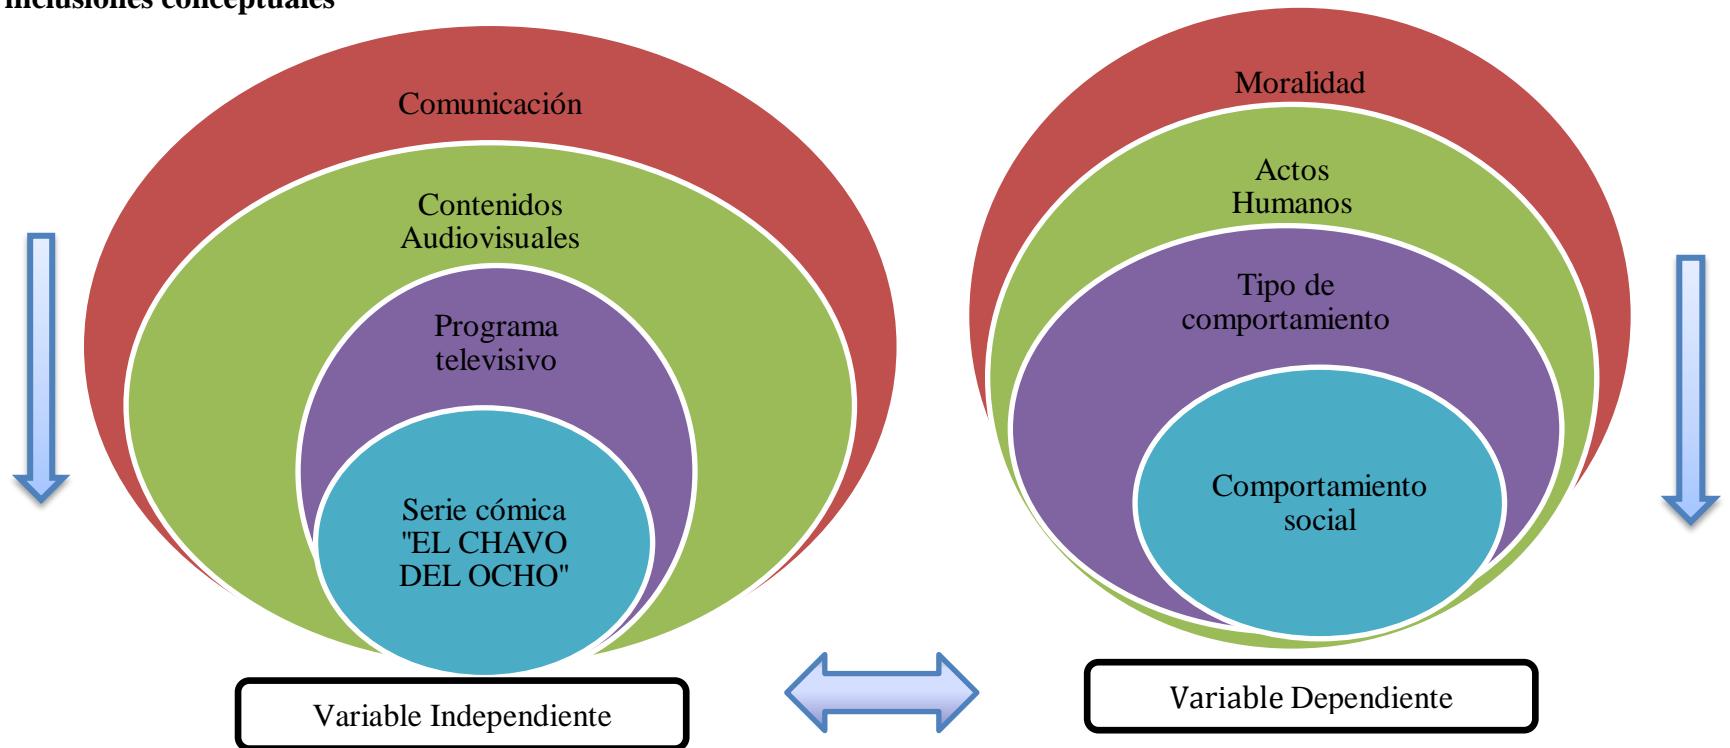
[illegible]

Comunicación

Contenidos Audiovisuales

Programa televisivo

Serie cómica "EL CHAVO DEL OCHO"

Variable Independiente

Moralidad

Actos Humanos

Tipo de comportamiento

Comportamiento social

Variable Dependiente